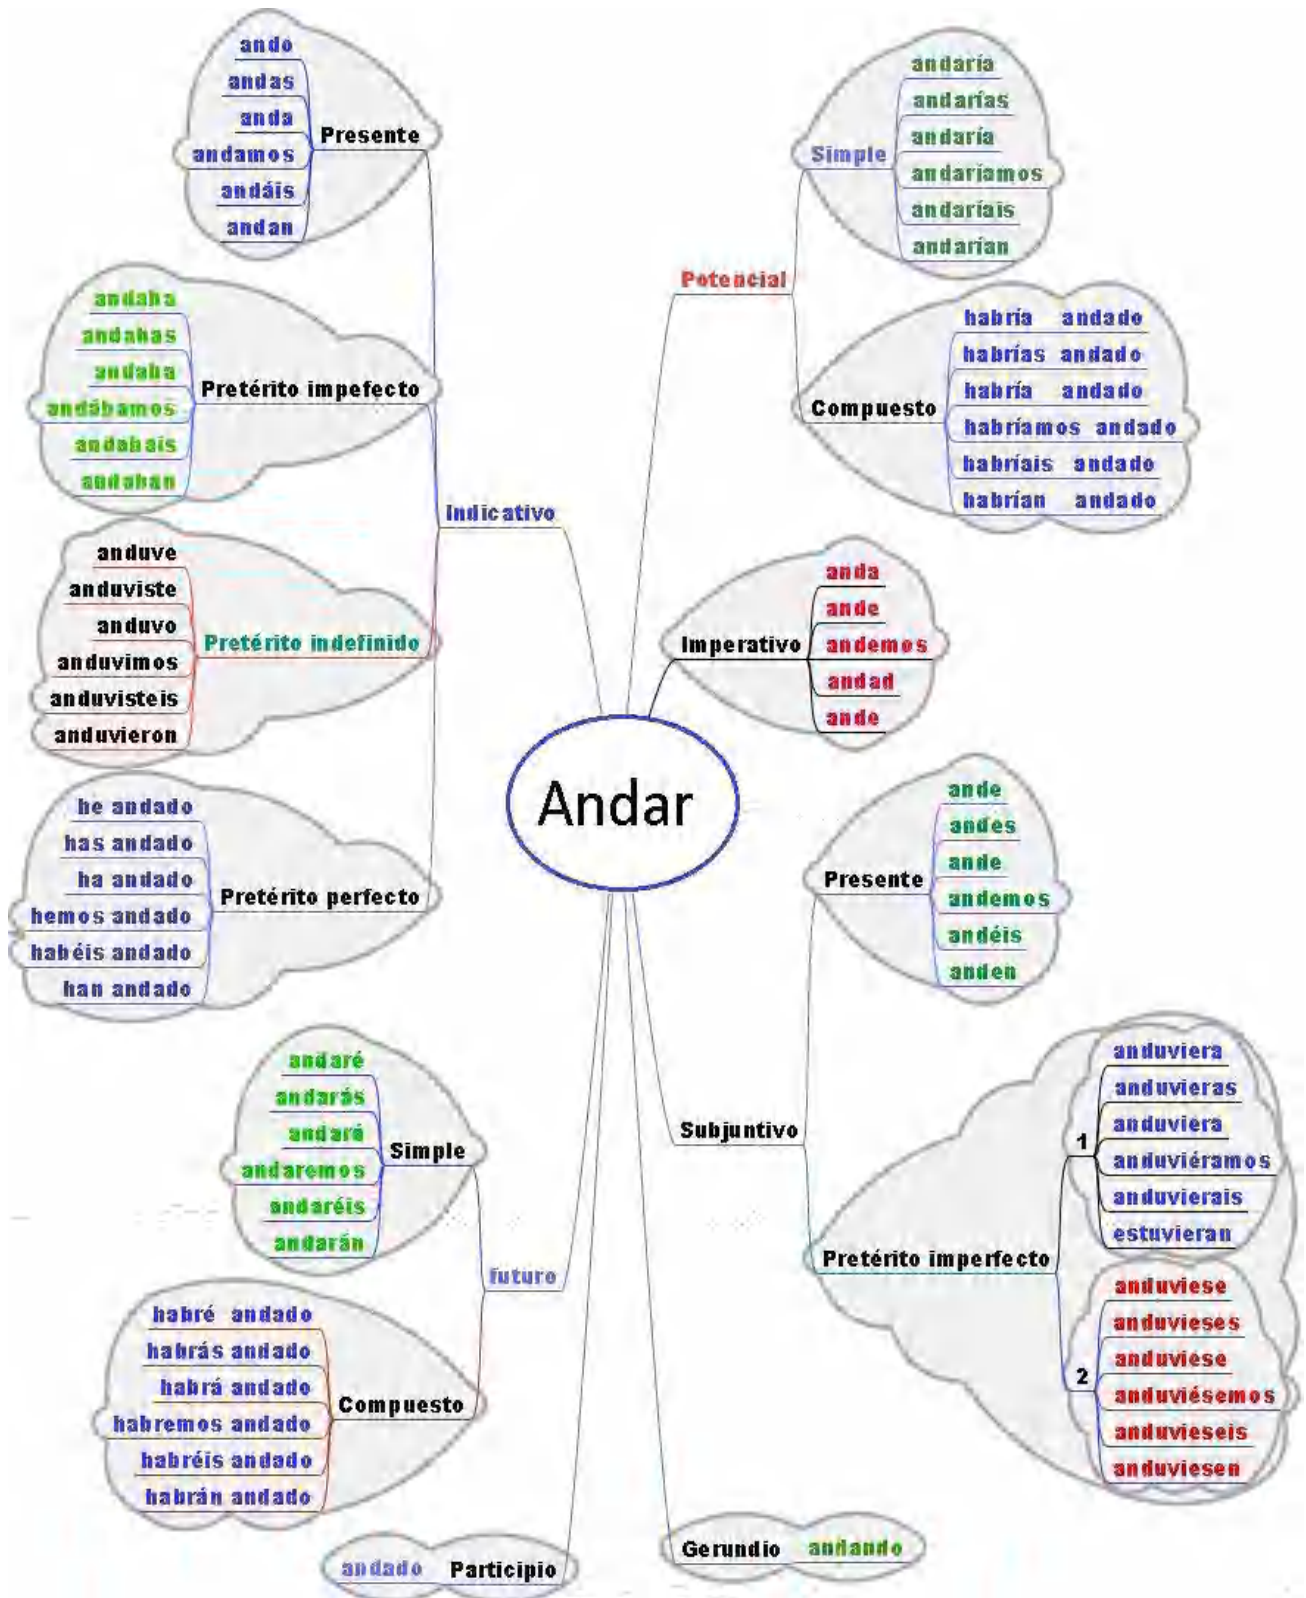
Andar

Indicativo

Presente
ando
andas
anda
andamos
andáis
andan

Pretérito impefecto
andaba
andabas
andaba
andábamos
andabais
andaban

Pretérito indefinido
anduve
anduviste
anduvo
anduvimos
anduvisteis
anduvieron

Pretérito perfecto
he andado
has andado
ha andado
hemos andado
habéis andado
han andado

futuro

Simple
andaré
andarás
andará
andaremos
andaréis
andarán

Compuesto
habré andado
habrás andado
habrá andado
habremos andado
habréis andado
habrán andado

Participio
andado

Potencial

Simple
andaría
andarías
andaría
andaríamos
andaríais
andarían

Compuesto
habría andado
habrías andado
habría andado
habríamos andado
habríais andado
habrían andado

Imperativo
anda
ande
andemos
andad
ande

Subjuntivo

Presente
ande
andes
ande
andemos
andéis
anden

Pretérito imperfecto
1
anduviera
anduvieras
anduviera
anduviéramos
anduvierais
estuvieran
2
anduviese
anduvieses
anduviese
anduviésemos
anduvieseis
anduviesen

Gerundio
andando